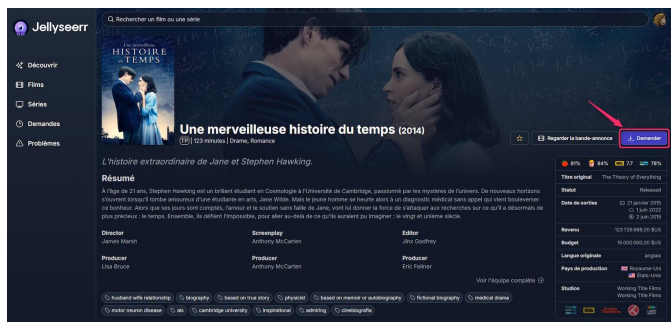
Jellyseerr

Rechercher un film ou une série

Découvrir
Films
Séries
Demandes
Problèmes

Une merveilleuse HISTOIRE du TEMPS

Une merveilleuse histoire du temps (2014)

TP | 123 minutes | Drame, Romance

Regarder la bande-annonce
Demander

L'histoire extraordinaire de Jane et Stephen Hawking.

Résumé

À l'âge de 21 ans, Stephen Hawking est un brillant étudiant en Cosmologie à l'Université de Cambridge, passionné par les mystères de l'univers. De nouveaux horizons s'ouvrent lorsqu'il tombe amoureux d'une étudiante en arts, Jane Wilde. Mais le jeune homme se heurte alors à un diagnostic médical sans appel qui vient bouleverser ce bonheur. Alors que ses jours sont comptés, l'amour et le soutien sans faille de Jane, vont lui donner la force de s'attaquer aux recherches sur ce qu'il a désormais de plus précieux : le temps. Ensemble, ils défient l'impossible, pour aller au-delà de ce qu'ils auraient pu imaginer : le vingt et unième siècle.

| Director | Screenplay | Editor |
|---|---|---|
| James Marsh | Anthony McCarten | Jinx Godfrey |
| Producer | Producer | Producer |
| Lisa Bruce | Anthony McCarten | Eric Fellner |

Voir l'équipe complète

husband wife relationship | biography | based on true story | physicist | based on memoir or autobiography | fictional biography | medical drama | motor neuron disease | als | cambridge university | inspirational | admiring | cinebiografía

81% | 84% | 77 | 78%

| Titre original | The Theory of Everything |
|---|---|
| Statut | Released |
| Date de sorties | 21 janvier 2015 / 1 juin 2022 / 2 juin 2015 |
| Revenu | 123 726 688,00 $US |
| Budget | 15 000 000,00 $US |
| Langue originale | anglais |
| Pays de production | Royaume-Uni / États-Unis |
| Studios | Working Title Films / Working Title Films |